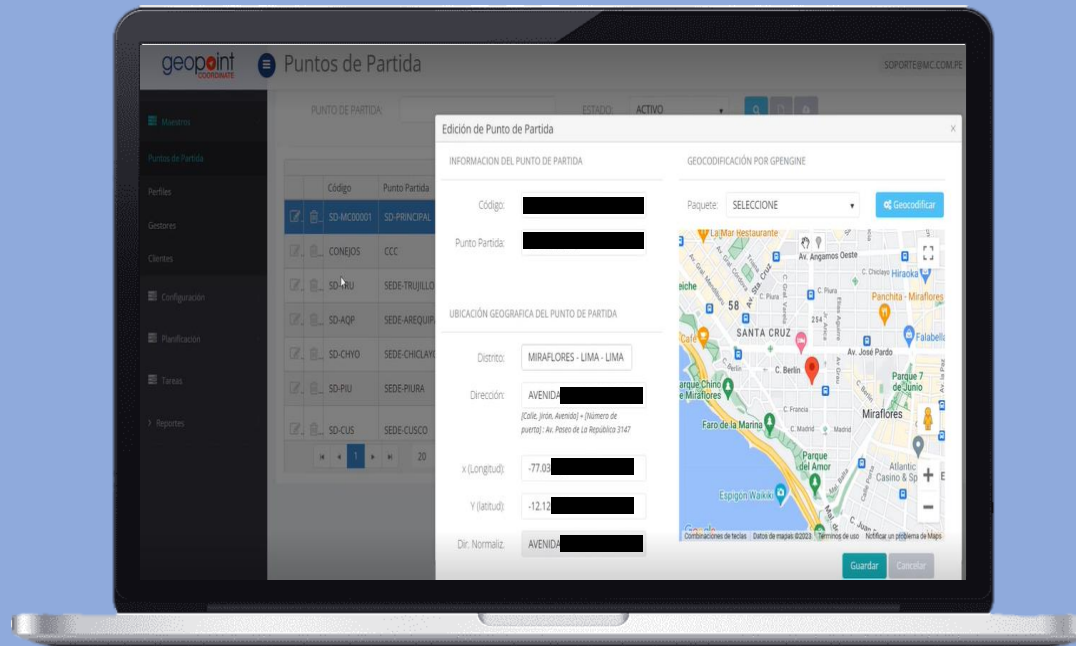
geopoint
COORDINATE

Puntos de Partida

SOPORTE@MC.COM.PE

Maestros
Puntos de Partida
Perfiles
Gestores
Clientes
Configuración
Planificacion
Tareas
Reportes

PUNTO DE PARTIDA:
ESTADO: ACTIVO

| | Código | Punto Partida |
|---|---|---|
| | SD-MC00001 | SD-PRINCIPAL |
| | CONEJOS | CCC |
| | SD-TRU | SEDE-TRUJILLO |
| | SD-AQP | SEDE-AREQUIPA |
| | SD-CHYO | SEDE-CHICLAYO |
| | SD-PIU | SEDE-PIURA |
| | SD-CUS | SEDE-CUSCO |

1 20

Edición de Punto de Partida

INFORMACION DEL PUNTO DE PARTIDA

Código: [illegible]

Punto Partida: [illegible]

UBICACIÓN GEOGRAFICA DEL PUNTO DE PARTIDA

Distrito: MIRAFLORES - LIMA - LIMA

Dirección: AVENIDA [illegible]

[Calle, Jirón, Avenida] + [Número de puerta] : Av. Paseo de La República 3147

x (Longitud): -77.03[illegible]

Y (latitud): -12.12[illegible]

Dir. Normaliz. AVENIDA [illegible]

GEOCODIFICACIÓN POR GPENGINE

Paquete: SELECCIONE

Geocodificar

La Mar Restaurante
Av. Angamos Oeste
C. Chiclayo
Hiraoka
eiche
C. Piura
58
254
Panchita - Miraflores
SANTA CRUZ
Café
Falabella
Av. José Pardo
C. Berlin
Parque Chino de Miraflores
Parque 7 de Junio
C. Francia
Miraflores
Faro de la Marina
C. Madrid
Parque del Amor
Atlantic City Casino & Sp
Espigón Waikiki
Google
Combinaciones de teclas   Datos de mapas ©2023   Términos de uso   Notificar un problema de Maps

Guardar
Cancelar